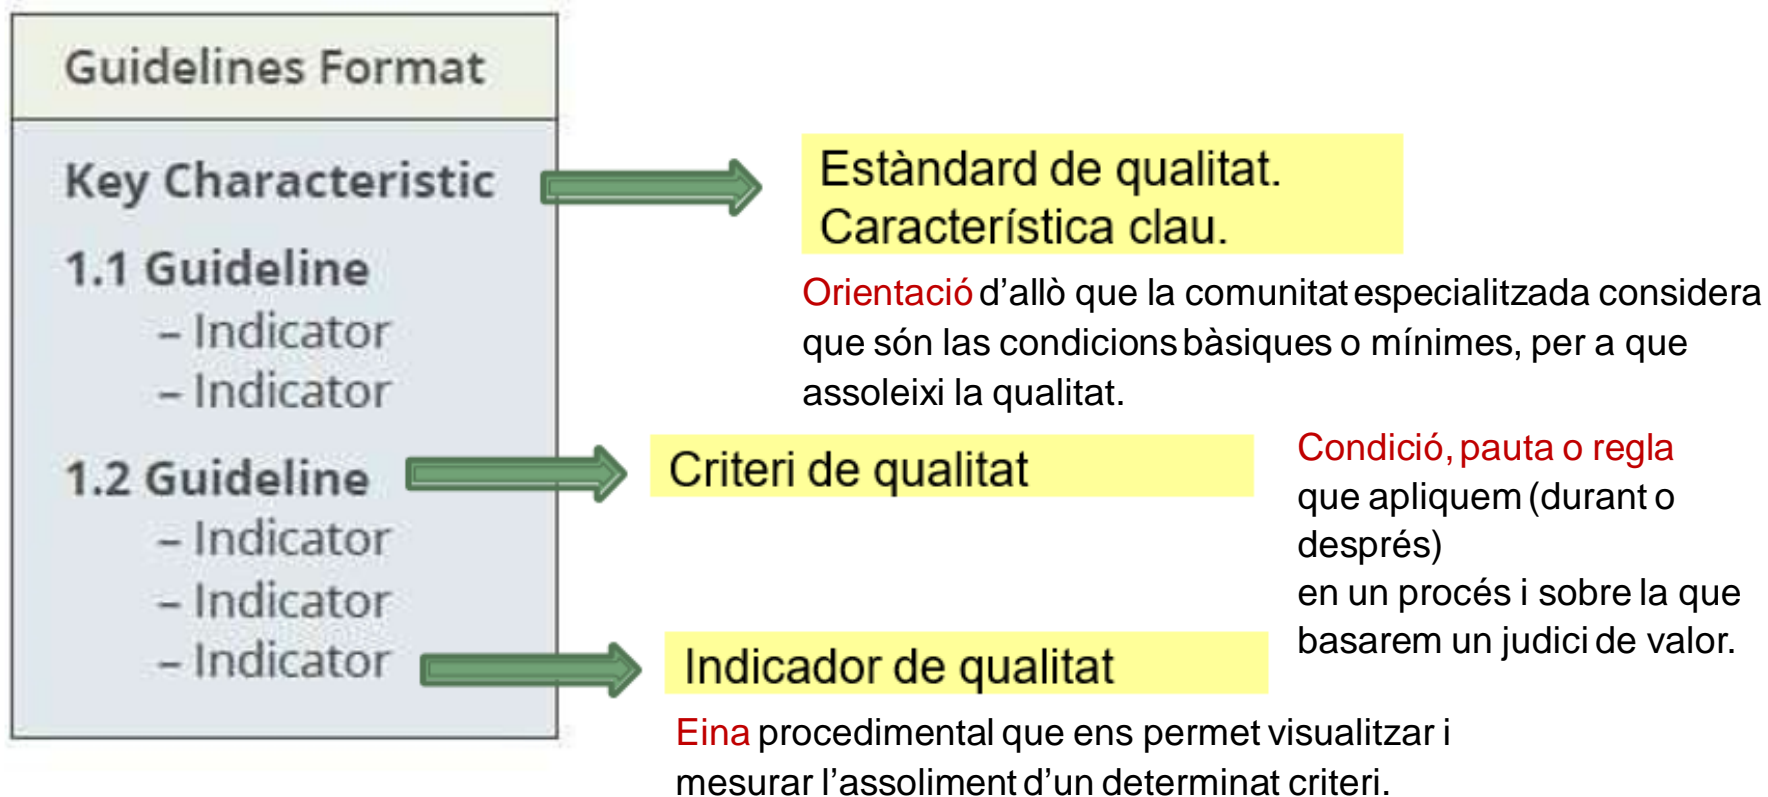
Guidelines Format

Key Characteristic

1.1 Guideline
– Indicator
– Indicator

1.2 Guideline
– Indicator
– Indicator
– Indicator

Estàndard de qualitat.
Característica clau.

Orientació d'allò que la comunitat especialitzada considera que són las condicions bàsiques o mínimes, per a que assoleixi la qualitat.

Criteri de qualitat

Condició, pauta o regla que apliquem (durant o després) en un procés i sobre la que basarem un judici de valor.

Indicador de qualitat

Eina procedimental que ens permet visualitzar i mesurar l'assoliment d'un determinat criteri.